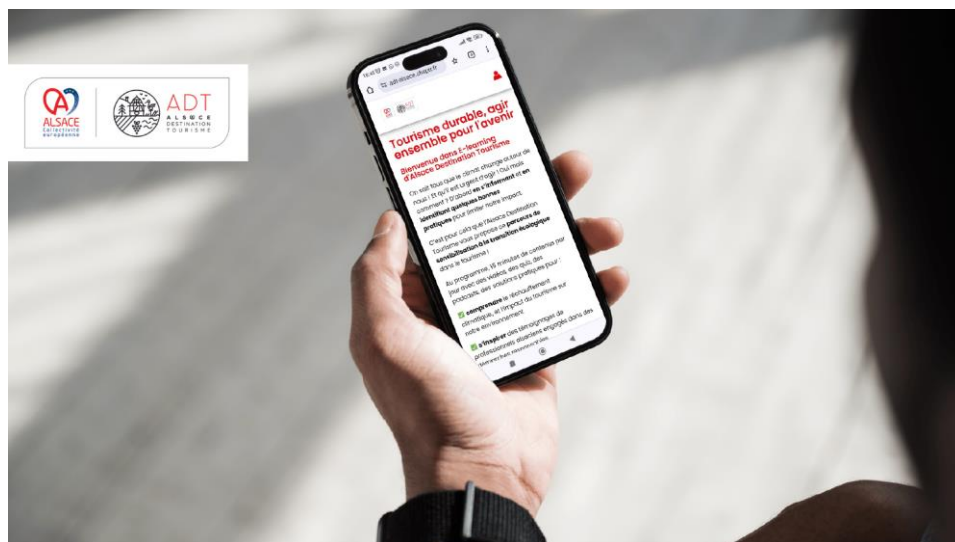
ALSACE
Collectivité européenne

ADT
ALSACE DESTINATION TOURISME

adt-alsace.ofapp.fr

Tourisme durable, agir ensemble pour l'avenir

Bienvenue dans l'e-learning d'Alsace Destination Tourisme

On sait tous que le climat change autour de nous ! Et qu'il est urgent d'agir ! Oui mais comment ? D'abord en s'informant et en identifiant quelques bonnes pratiques pour limiter notre impact.

C'est pour cela que l'Alsace Destination Tourisme vous propose ce parcours de sensibilisation à la transition écologique dans le tourisme !

Au programme, 45 minutes de contenus par jour avec des vidéos, des quiz, des podcasts, des solutions pratiques pour :

comprendre le réchauffement climatique, et l'impact du tourisme sur notre environnement

s'inspirer des témoignages de professionnels alsaciens engagés dans des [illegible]